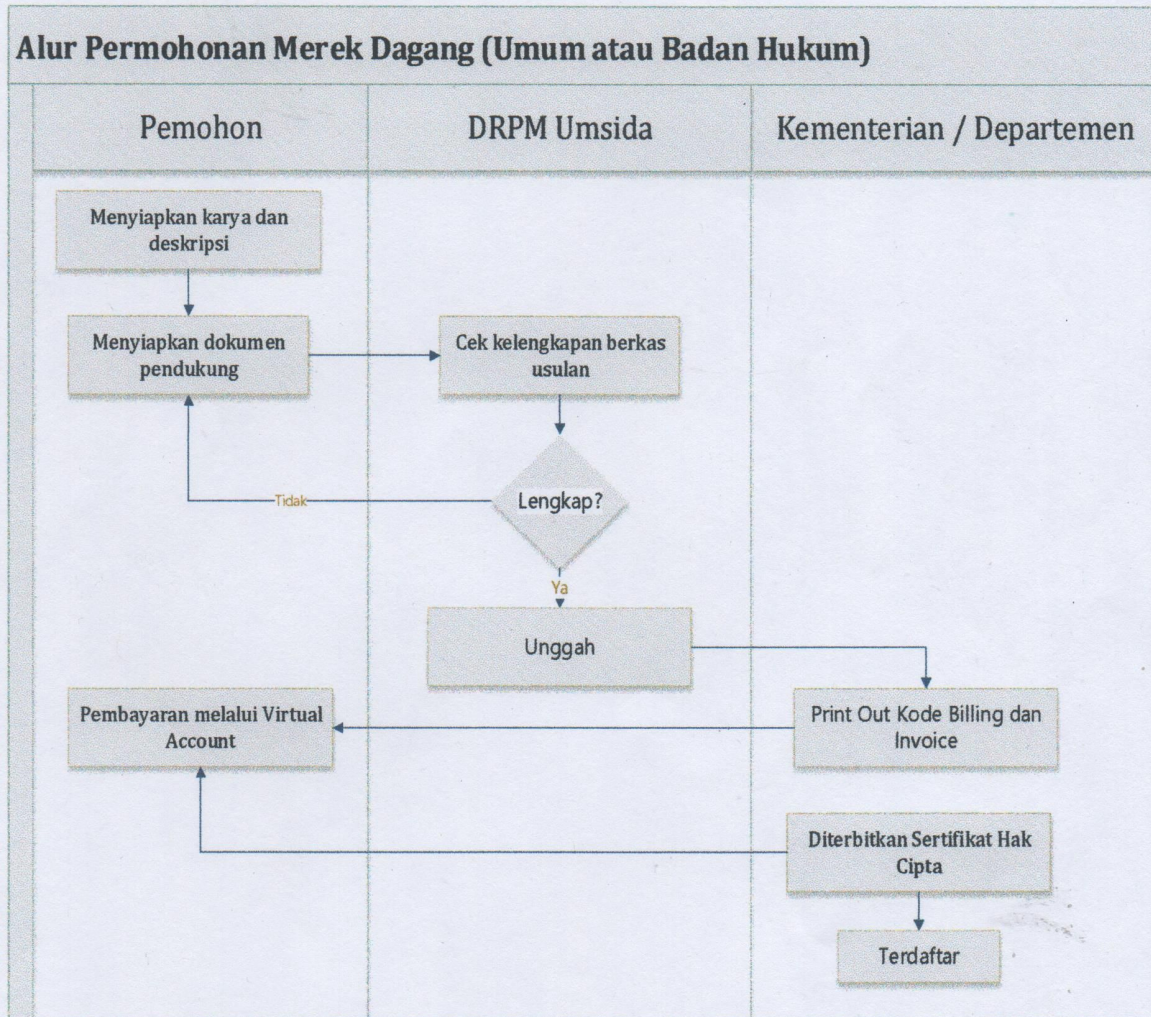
Alur Permohonan Merek Dagang (Umum atau Badan Hukum)

Pemohon

DRPM Umsida

Kementerian / Departemen

Menyiapkan karya dan deskripsi

Menyiapkan dokumen pendukung

Cek kelengkapan berkas usulan

Tidak

Lengkap?

Ya

Unggah

Pembayaran melalui Virtual Account

Print Out Kode Billing dan Invoice

Diterbitkan Sertifikat Hak Cipta

Terdaftar